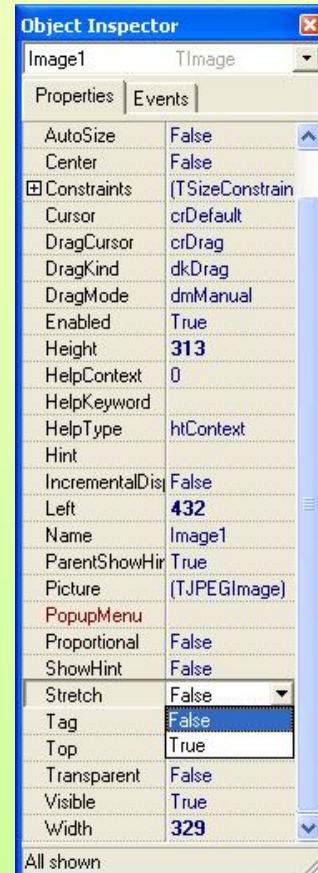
Object Inspector

Image1 TImage

Properties | Events

| | |
|---|---|
| AutoSize | False |
| Center | False |
| ⊞ Constraints | (TSizeConstrain |
| Cursor | crDefault |
| DragCursor | crDrag |
| DragKind | dkDrag |
| DragMode | dmManual |
| Enabled | True |
| Height | 313 |
| HelpContext | 0 |
| HelpKeyword | |
| HelpType | htContext |
| Hint | |
| IncrementalDis| | False |
| Left | 432 |
| Name | Image1 |
| ParentShowHir | True |
| Picture | (TJPEGImage) |
| PopupMenu | |
| Proportional | False |
| ShowHint | False |
| Stretch | False |
| Tag | False |
| Top | True |
| Transparent | False |
| Visible | True |
| Width | 329 |

All shown